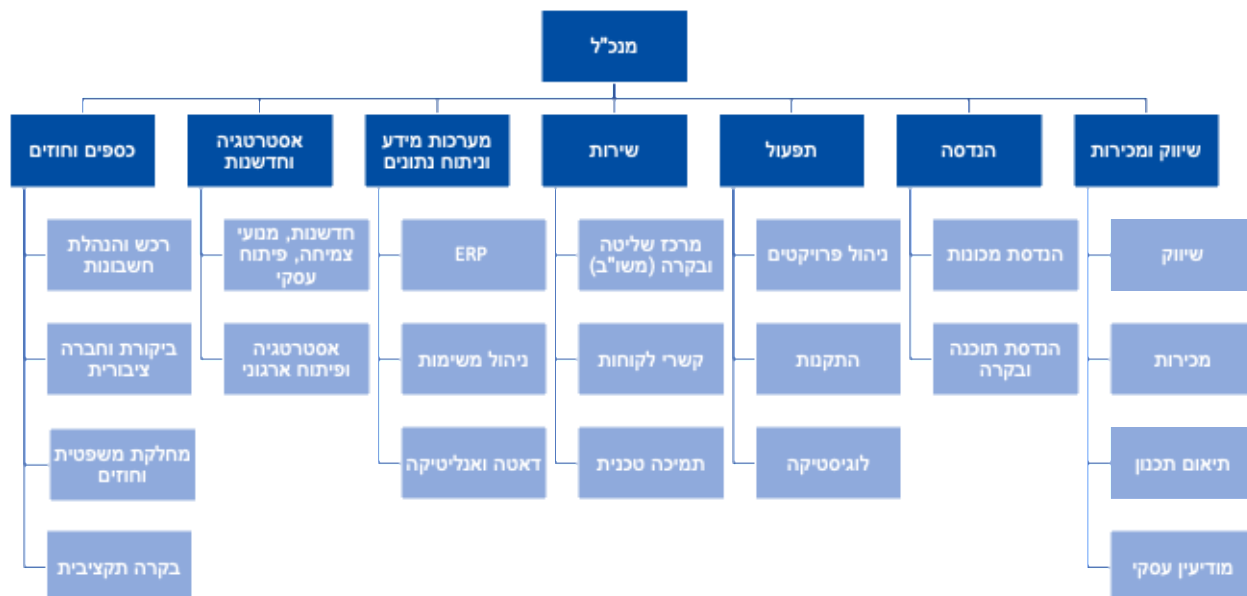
מנכ"ל

שיווק ומכירות
שיווק
מכירות
תיאום תכנון
מודיעין עסקי

הנדסה
הנדסת מכונות
הנדסת תוכנה ובקרה

תפעול
ניהול פרויקטים
התקנות
לוגיסטיקה

שירות
מרכז שליטה ובקרה (משו"ב)
קשרי לקוחות
תמיכה טכנית

מערכות מידע וניתוח נתונים
ERP
ניהול משימות
דאטה ואנליטיקה

אסטרטגיה וחדשנות
חדשנות, מנועי צמיחה, פיתוח עסקי
אסטרטגיה ופיתוח ארגוני

כספים וחוזים
רכש והנהלת חשבונות
ביקורת וחברה ציבורית
מחלקת משפטית וחוזים
בקרה תקציבית